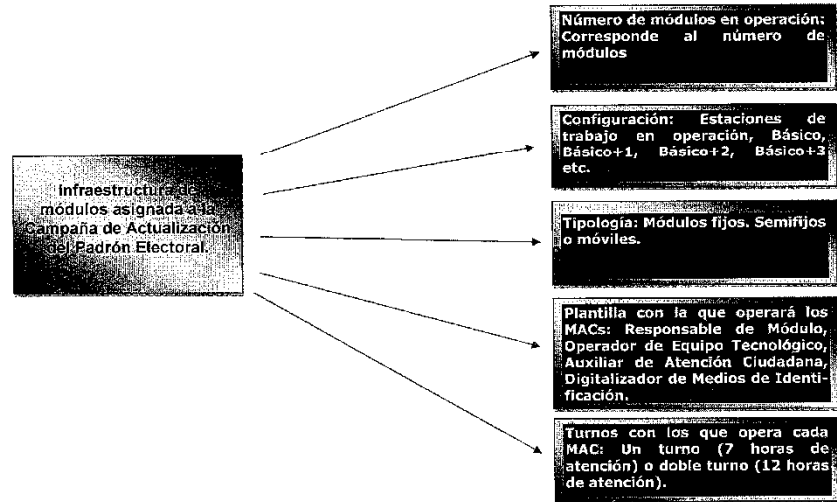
Infraestructura de módulos asignada a la Campaña de Actualización del Padrón Electoral.

Número de módulos en operación: Corresponde al número de módulos

Configuración: Estaciones de trabajo en operación, Básico, Básico+1, Básico+2, Básico+3 etc.

Tipología: Módulos fijos. Semifijos o móviles.

Plantilla con la que operará los MACs: Responsable de Módulo, Operador de Equipo Tecnológico, Auxiliar de Atención Ciudadana, Digitalizador de Medios de Identificación.

Turnos con los que opera cada MAC: Un turno (7 horas de atención) o doble turno (12 horas de atención).